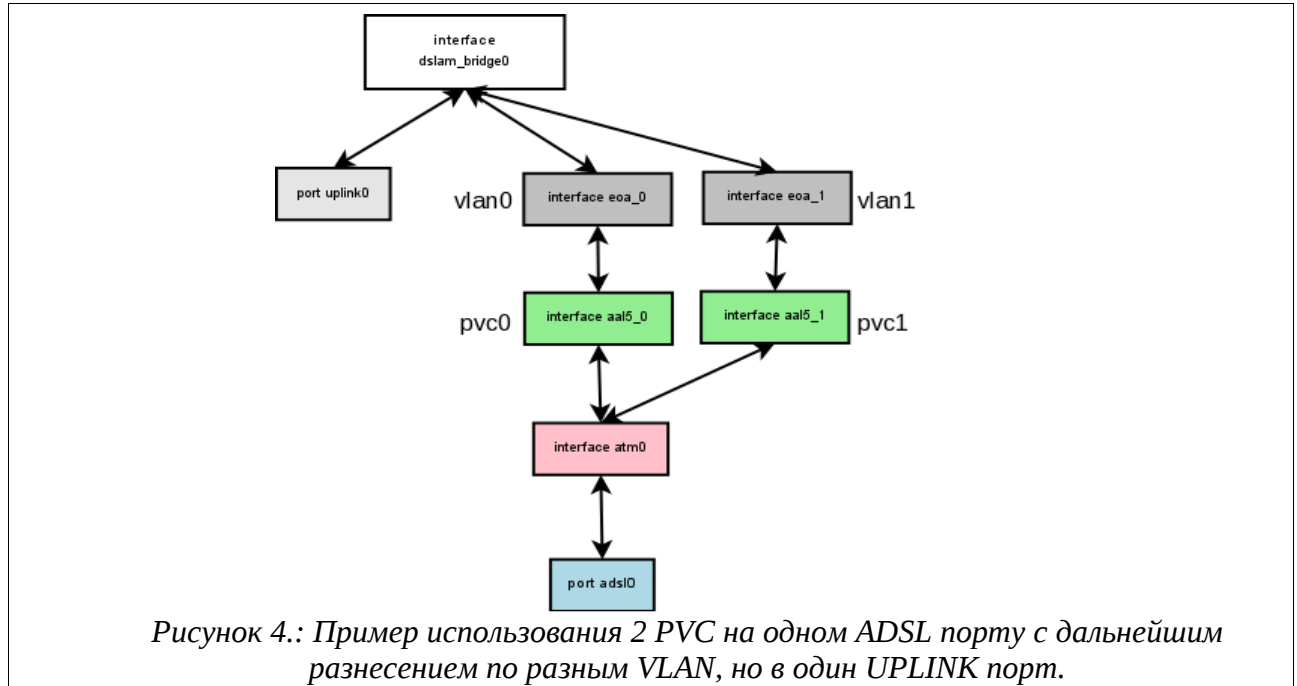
interface
dslam_bridge0

port uplink0

vlan0

interface eoa_0

interface eoa_1

vlan1

pvc0

interface aal5_0

interface aal5_1

pvc1

interface atm0

port adsl0

Рисунок 4.: Пример использования 2 PVC на одном ADSL порту с дальнейшим разнесением по разным VLAN, но в один UPLINK порт.